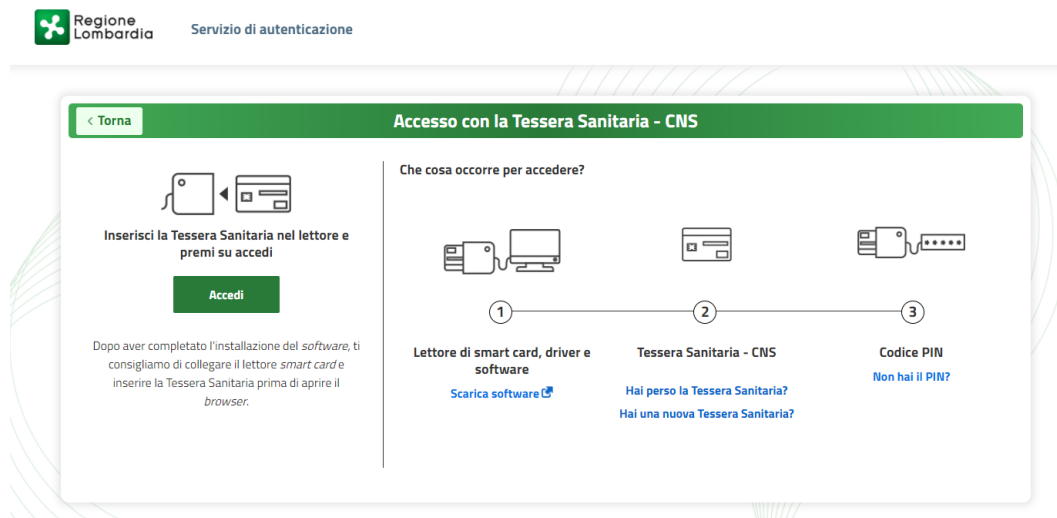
Regione Lombardia

Servizio di autenticazione

< Torna

Accesso con la Tessera Sanitaria - CNS

Inserisci la Tessera Sanitaria nel lettore e premi su accedi

Accedi

Dopo aver completato l'installazione del software, ti consigliamo di collegare il lettore smart card e inserire la Tessera Sanitaria prima di aprire il browser.

Che cosa occorre per accedere?

1

Lettore di smart card, driver e software

Scarica software

2

Tessera Sanitaria - CNS

Hai perso la Tessera Sanitaria?

Hai una nuova Tessera Sanitaria?

3

Codice PIN

Non hai il PIN?